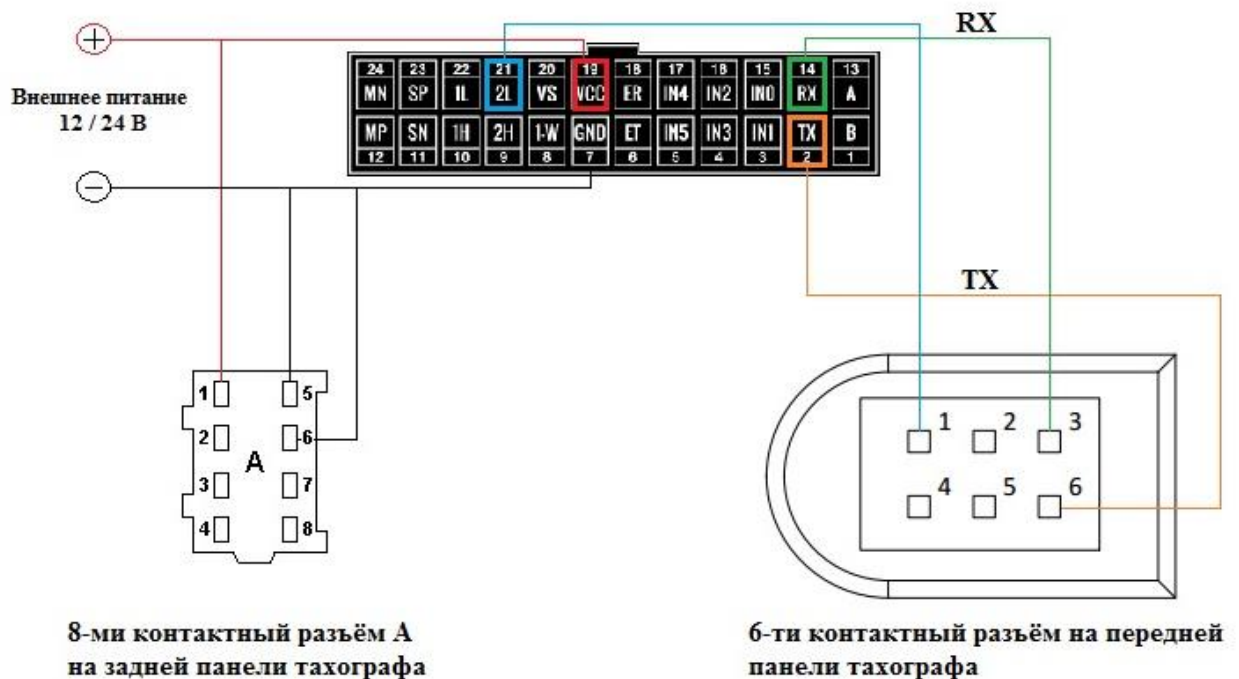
RX

Внешнее питание
12 / 24 В

| 24 | 23 | 22 | 21 | 20 | 19 | 18 | 17 | 16 | 15 | 14 | 13 |
|---|---|---|---|---|---|---|---|---|---|---|---|
| MN | SP | IL | 2L | VS | VCC | ER | IN4 | IN2 | IN0 | RX | A |
| MP | SN | 1H | 2H | 1-W | GND | ET | IN5 | IN3 | IN1 | TX | B |
| 12 | 11 | 10 | 9 | 8 | 7 | 6 | 5 | 4 | 3 | 2 | 1 |

TX

1 5
2 6
A
3 7
4 8

1 2 3
4 5 6

8-ми контактный разъём А
на задней панели тахографа

6-ти контактный разъём на передней
панели тахографа